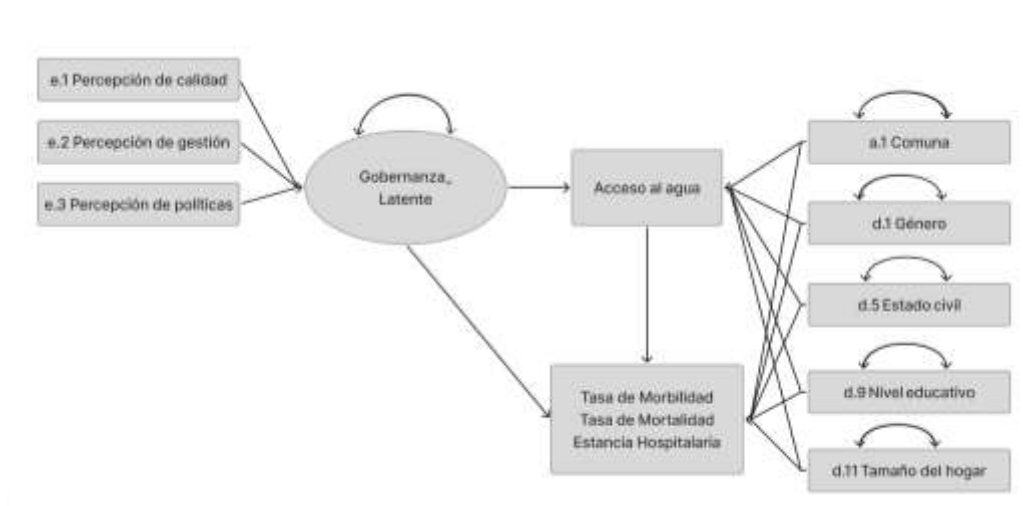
e.1 Percepción de calidad

e.2 Percepción de gestión

e.3 Percepción de políticas

Gobernanza_ Latente

Acceso al agua

Tasa de Morbilidad
Tasa de Mortalidad
Estancia Hospitalaria

a.1 Comuna

d.1 Género

d.5 Estado civil

d.9 Nivel educativo

d.11 Tamaño del hogar